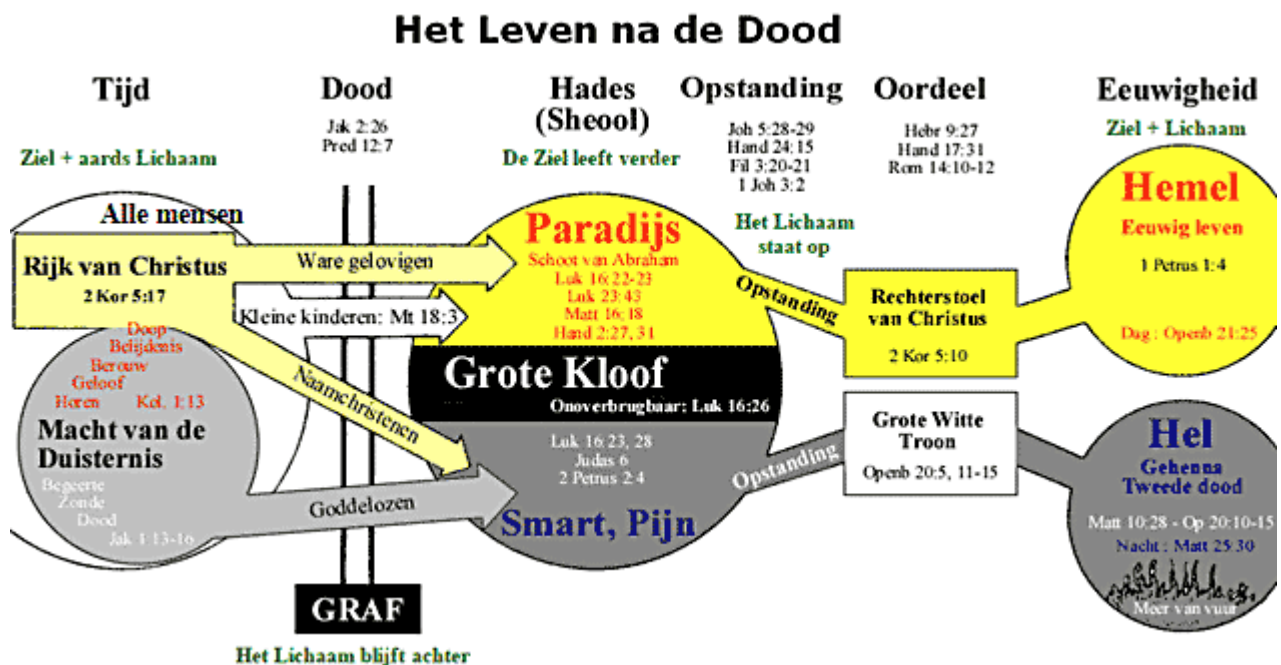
Het Leven na de Dood

Tijd

Ziel + aards Lichaam

Dood

Jak 2:26
Pred 12:7

Hades
(Sheool)

De Ziel leeft verder

Opstanding

Joh 5:28-29
Hand 24:15
Fil 3:20-21
1 Joh 3:2

Het Lichaam staat op

Oordeel

Hebr 9:27
Hand 17:31
Rom 14:10-12

Eeuwigheid

Ziel + Lichaam

Alle mensen

Rijk van Christus

2 Kor 5:17

Ware gelovigen

Kleine kinderen: Mt 18:3

Naamchristenen

Doop
Belijdenis
Berouw
Geloof
Horen Kol. 1:13

Macht van de Duisternis

Begeerte
Zonde
Dood
Jak 1:13-16

Goddelozen

GRAF

Het Lichaam blijft achter

Paradijs

Schoot van Abraham
Luk 16:22-23
Luk 23:43
Matt 16:18
Hand 2:27, 31

Grote Kloof

Onoverbrugbaar: Luk 16:26

Luk 16:23, 28
Judas 6
2 Petrus 2:4

Smart, Pijn

Opstanding

Rechterstoel van Christus

2 Kor 5:10

Opstanding

Grote Witte Troon

Openb 20:5, 11-15

Hemel

Eeuwig leven

1 Petrus 1:4

Dag : Openb 21:25

Hel

Gehenna
Tweede dood

Matt 10:28 - Op 20:10-15

Nacht : Matt 25:30

Meer van vuur